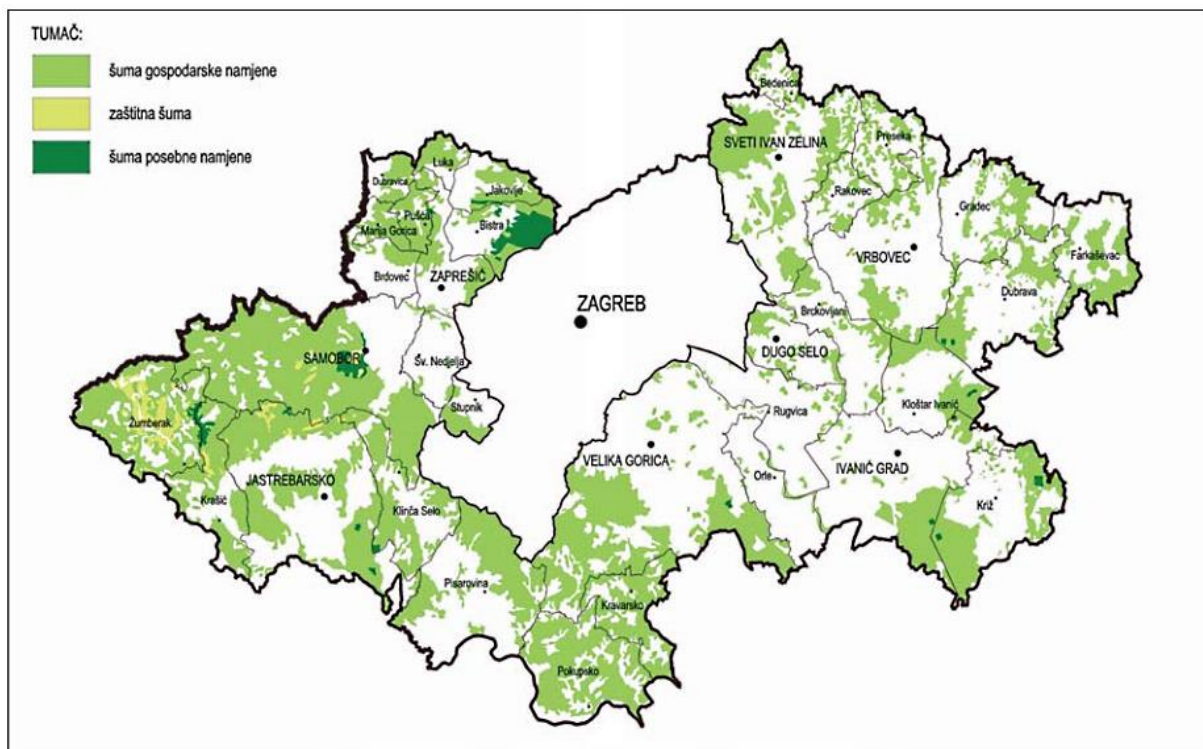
TUMAČ:
šuma gospodarske namjene
zaštitna šuma
šuma posebne namjene

Bedenica
SVETI IVAN ZELINA
Preseka
Rakovec
Gradec
VRBOVEC
Farkaševac
Dubrava
Brckovljani
DUGO SELO
Luka
Dubravica
Jakovlje
Pušća
Marija Gorica
Bistra
Brdovec
ZAPREŠIĆ
ZAGREB
SAMOBOR
Šv. Nedjelja
Stupnik
Žumberak
JASTREBARSKO
Krašić
Klinča Selo
Pisarovina
VELIKA GORICA
Rugvica
Orle
Kloštar Ivanić
IVANIĆ GRAD
Križ
Kravarsko
Pokupsko